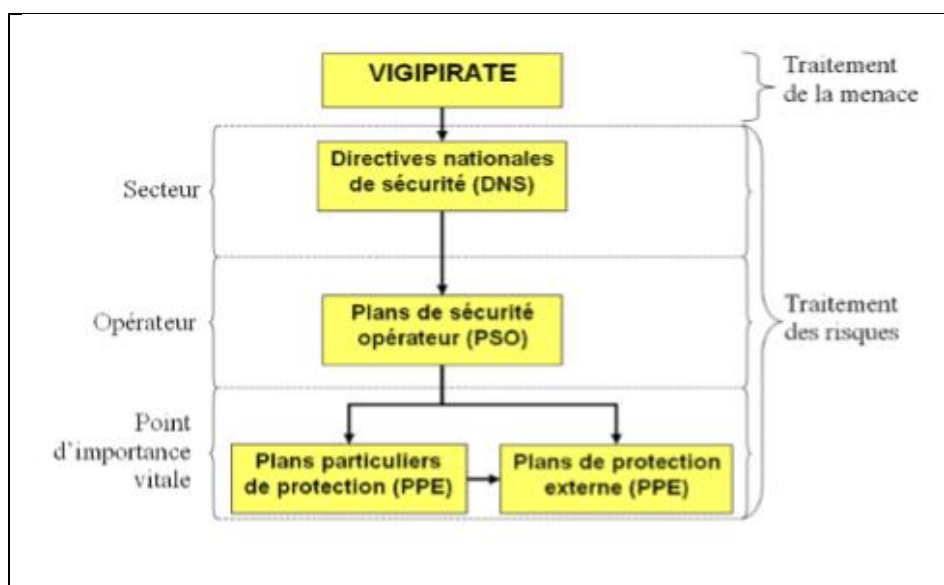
VIGIPIRATE

Traitement de la menace

Secteur

Directives nationales de sécurité (DNS)

Opérateur

Plans de sécurité opérateur (PSO)

Traitement des risques

Point d'importance vitale

Plans particuliers de protection (PPE)

Plans de protection externe (PPE)